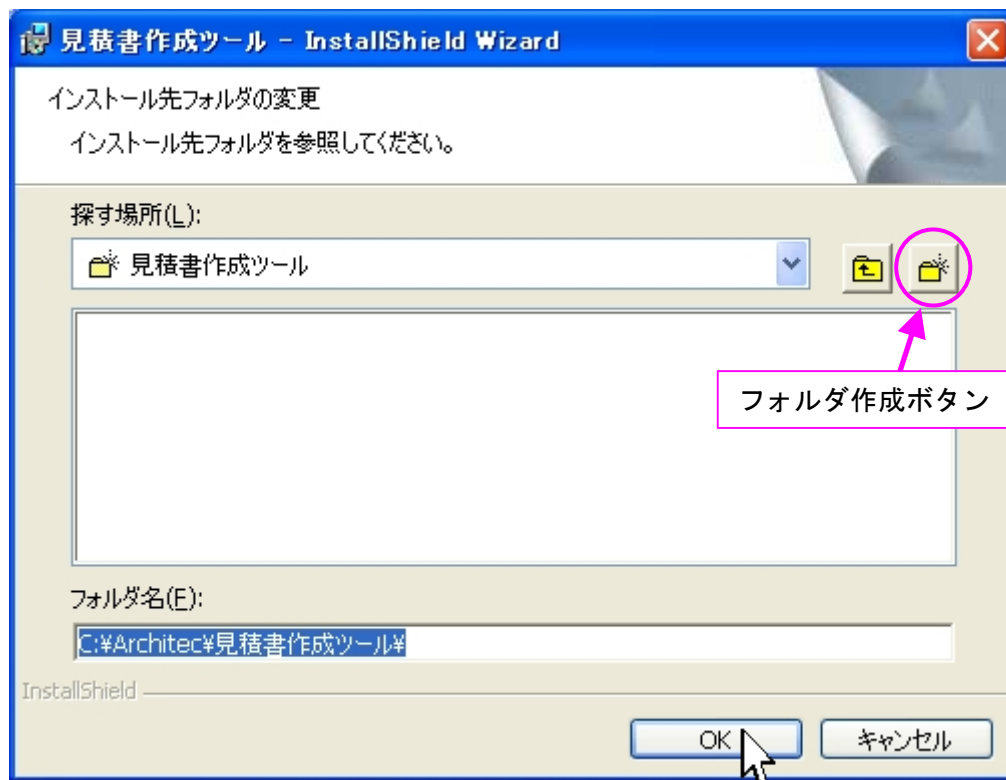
見積書作成ツール - InstallShield Wizard

インストール先フォルダの変更

インストール先フォルダを参照してください。

探す場所(L):

見積書作成ツール

フォルダ作成ボタン

フォルダ名(F):

C:¥Architec¥見積書作成ツール¥

InstallShield

OK

キャンセル